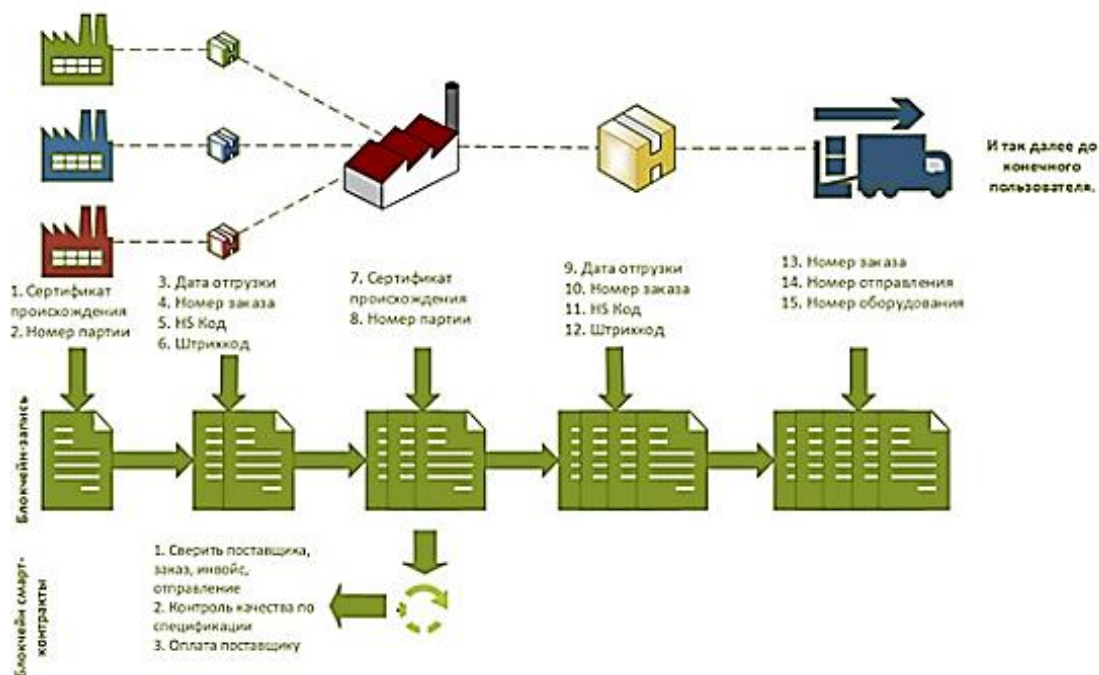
И так далее до конечного пользователя.

1. Сертификат происхождения
2. Номер партии

3. Дата отгрузки
4. Номер заказа
5. HS Код
6. Штрихкод

7. Сертификат происхождения
8. Номер партии

9. Дата отгрузки
10. Номер заказа
11. HS Код
12. Штрихкод

13. Номер заказа
14. Номер отправления
15. Номер оборудования

Блокчейн-запись

Блокчейн смарт-контракты

1. Сверить поставщика, заказ, инвойс, отправление
2. Контроль качества по спецификации
3. Оплата поставщику